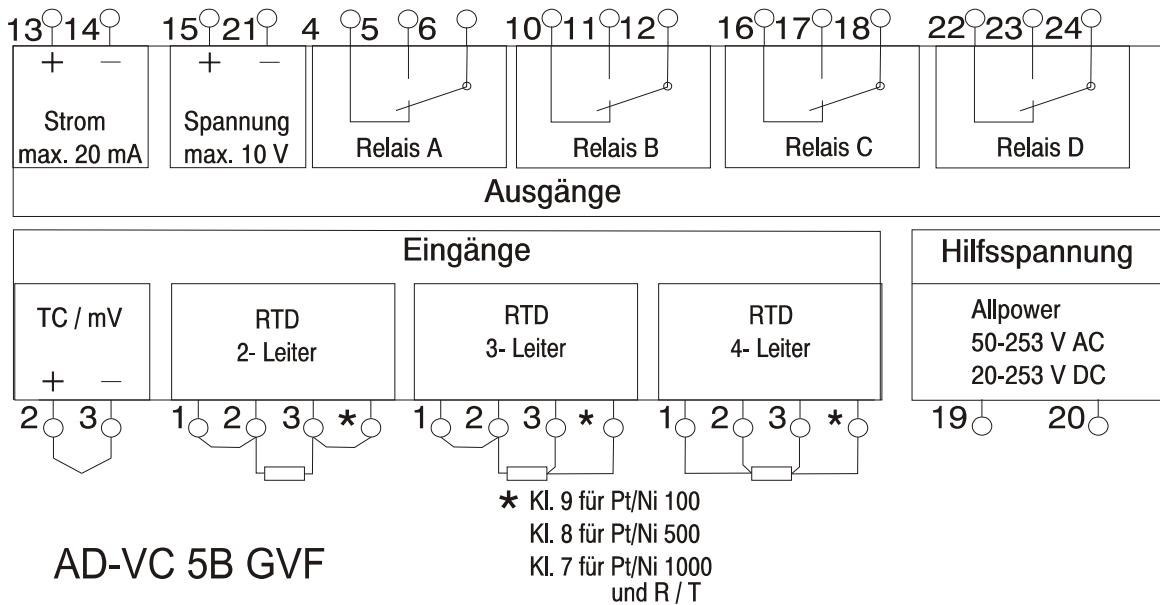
13 14 15 21 4 5 6 10 11 12 16 17 18 22 23 24

+ −
Strom
max. 20 mA

+ −
Spannung
max. 10 V

Relais A

Relais B

Relais C

Relais D

Ausgänge

Eingänge

Hilfsspannung

TC / mV
+ −

RTD
2- Leiter

RTD
3- Leiter

RTD
4- Leiter

Allpower
50-253 V AC
20-253 V DC

2 3 1 2 3 * 1 2 3 * 1 2 3 * 19 20

* Kl. 9 für Pt/Ni 100
Kl. 8 für Pt/Ni 500
Kl. 7 für Pt/Ni 1000
und R / T

AD-VC 5B GVF